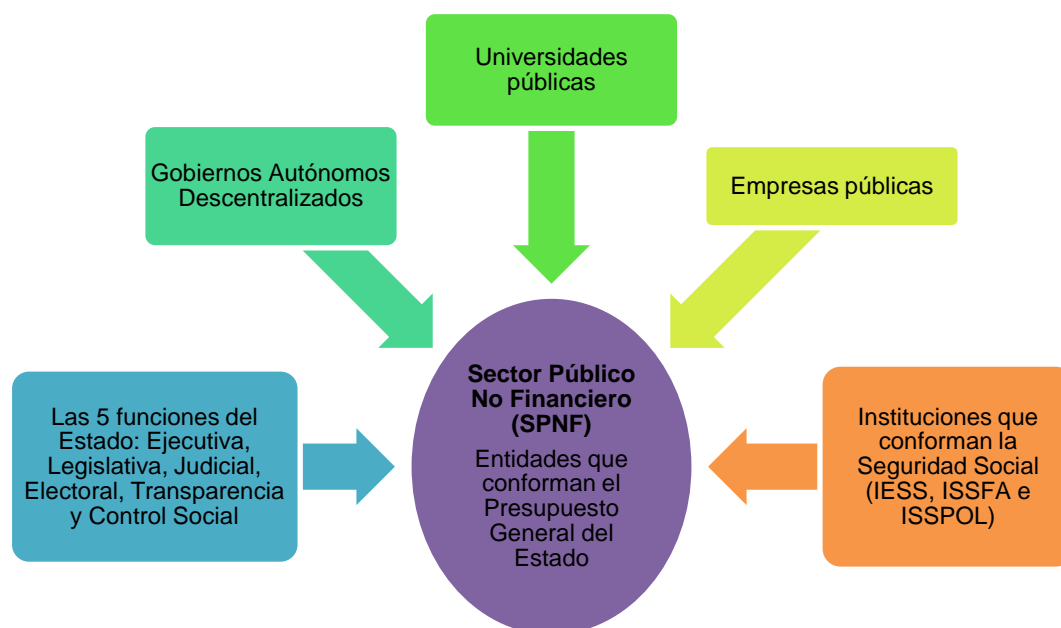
Universidades públicas

Gobiernos Autónomos Descentralizados

Empresas públicas

Las 5 funciones del Estado: Ejecutiva, Legislativa, Judicial, Electoral, Transparencia y Control Social

Sector Público No Financiero (SPNF)

Entidades que conforman el Presupuesto General del Estado

Instituciones que conforman la Seguridad Social (IESS, ISSFA e ISSPOL)